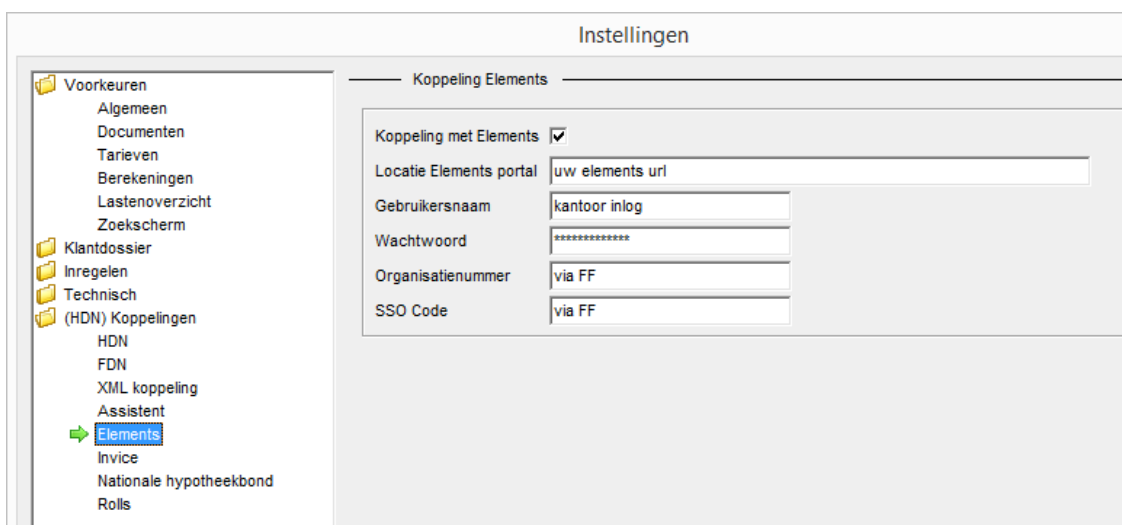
Instellingen

Voorkeuren
Algemeen
Documenten
Tarieven
Berekeningen
Lastenoverzicht
Zoekscherm
Klantdossier
Inregelen
Technisch
(HDN) Koppelingen
HDN
FDN
XML koppeling
Assistent
Elements
Invice
Nationale hypotheekbond
Rolls

Koppeling Elements

Koppeling met Elements ☑
Locatie Elements portal uw elements url
Gebruikersnaam kantoor inlog
Wachtwoord *************
Organisatienummer via FF
SSO Code via FF